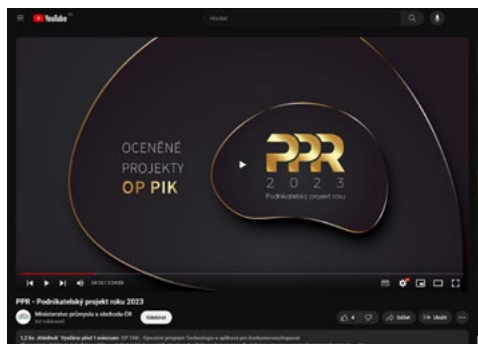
YouTube CZ

Hledat

OCENĚNÉ PROJEKTY OP PIK

PPR 2023 Podnikatelský projekt roku

24:13 / 2:34:00

PPR - Podnikatelský projekt roku 2023

Ministerstvo průmyslu a obchodu ČR

Odebírat

4

Sdílet

Uložit

1,2 tis. zhlédnutí Vysíláno před 1 měsícem OP TAK · Operační program Technologie a aplikace pro konkurenceschopnost